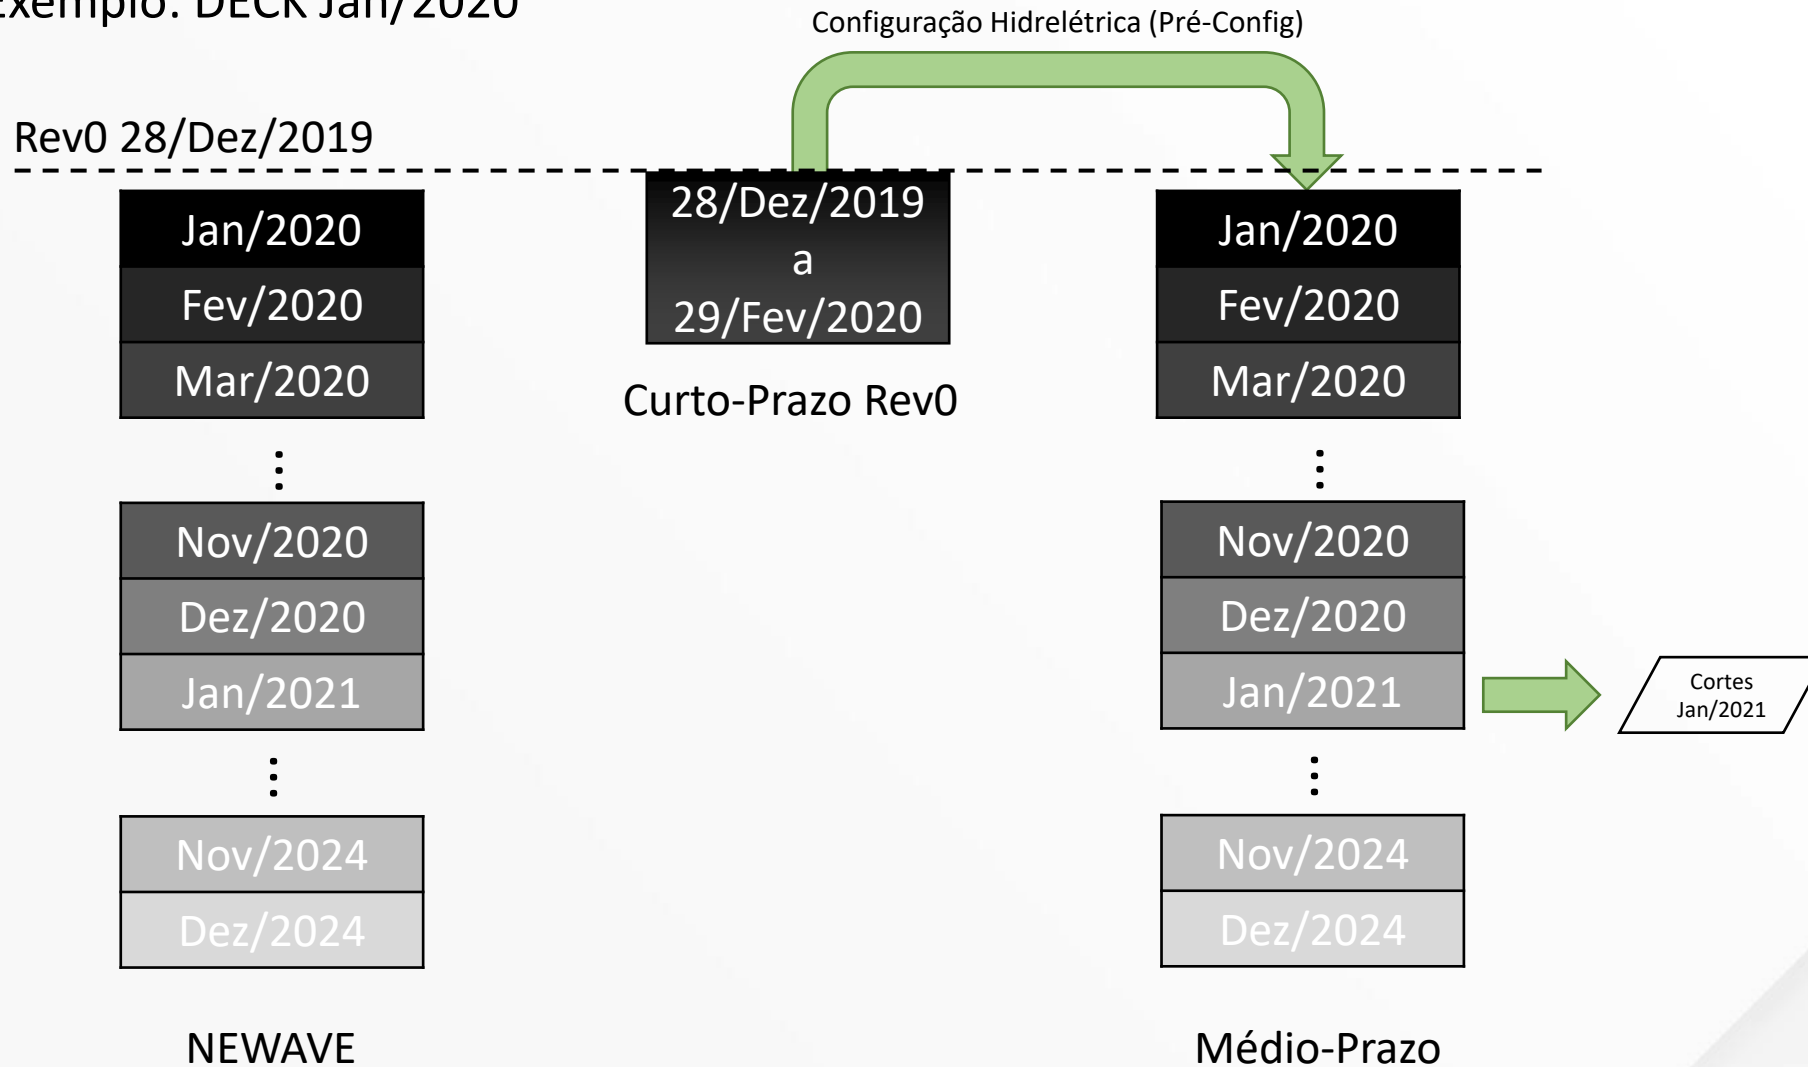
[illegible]xemplo: DECK Jan/2020

Configuração Hidrelétrica (Pré-Config)

Rev0 28/Dez/2019

Jan/2020
Fev/2020
Mar/2020
⋮
Nov/2020
Dez/2020
Jan/2021
⋮
Nov/2024
Dez/2024

NEWAVE

28/Dez/2019
a
29/Fev/2020

Curto-Prazo Rev0

Jan/2020
Fev/2020
Mar/2020
⋮
Nov/2020
Dez/2020
Jan/2021
⋮
Nov/2024
Dez/2024

Médio-Prazo

Cortes
Jan/2021